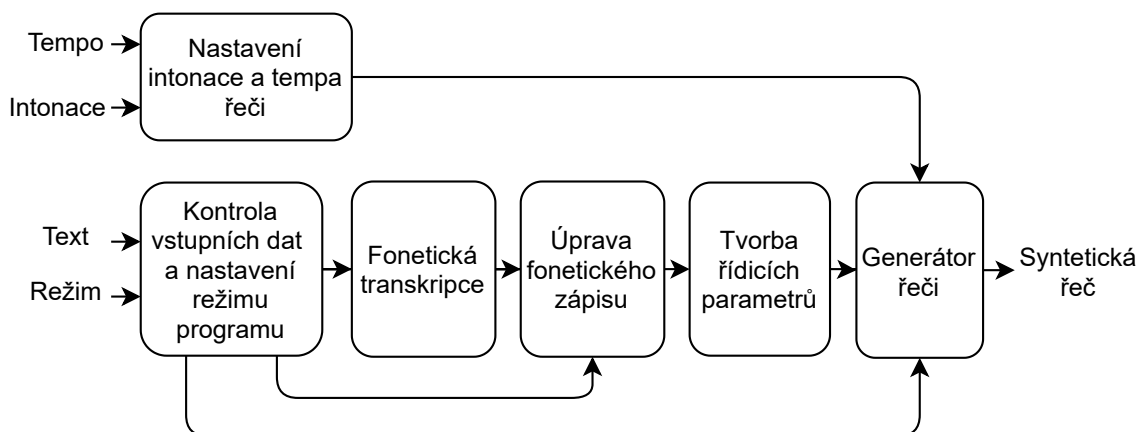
Tempo

Intonace

Nastavení intonace a tempa řeči

Text

Režim

Kontrola vstupních dat a nastavení režimu programu

Fonetická transkripce

Úprava fonetického zápisu

Tvorba řídicích parametrů

Generátor řeči

Syntetická řeč